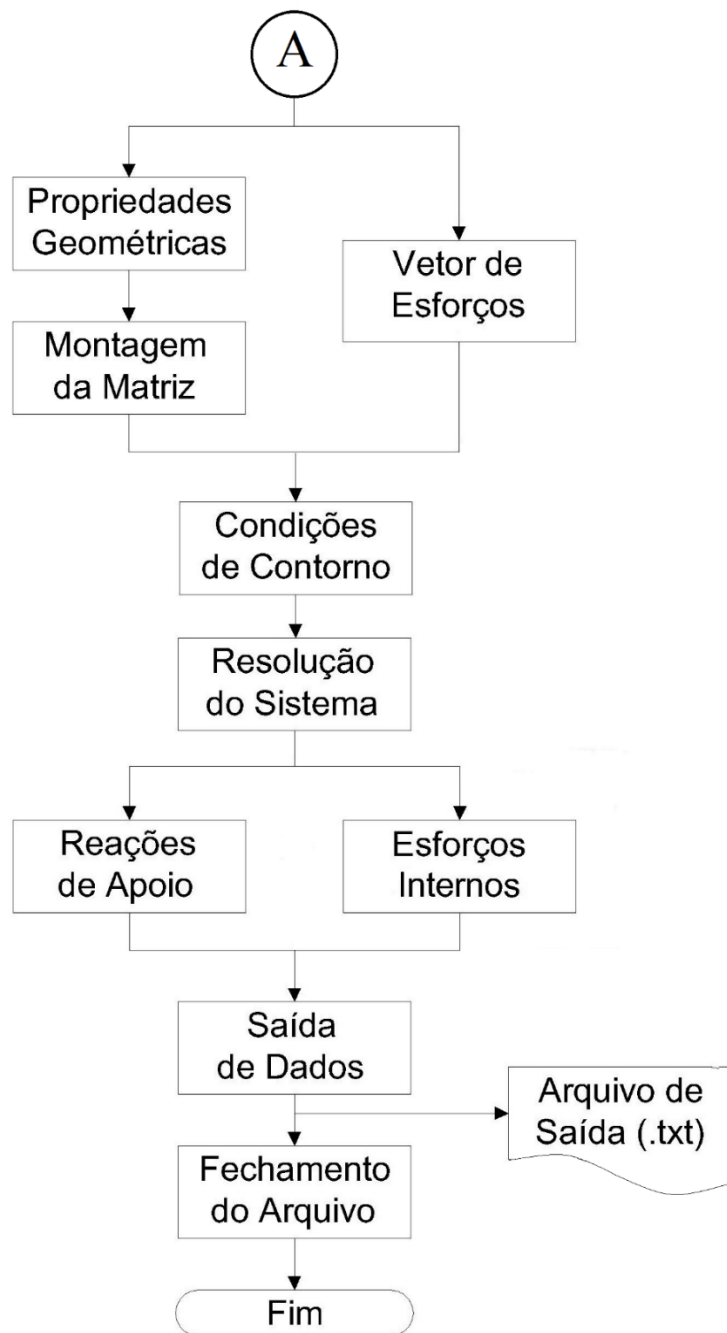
A

Propriedades Geométricas

Vetor de Esforços

Montagem da Matriz

Condições de Contorno

Resolução do Sistema

Reações de Apoio

Esforços Internos

Saída de Dados

Arquivo de Saída (.txt)

Fechamento do Arquivo

Fim